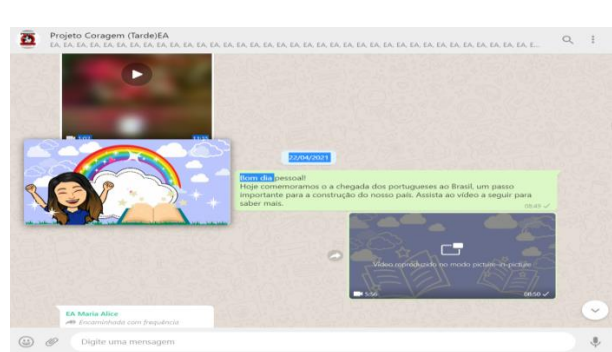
Projeto Coragem (Tarde)EA
EA, EA, EA, EA, EA, EA, EA, EA, EA, EA, EA, EA, EA, EA, EA, EA, EA, EA, EA, EA, EA, EA, EA, EA, EA, EA, EA, EA, EA, EA, EA, E...

22/04/2021

Bom dia pessoal!
Hoje comemoramos o chegada dos portugueses ao Brasil, um passo importante para a construção do nosso país. Assista ao vídeo a seguir para saber mais.
08:49

Vídeo reproduzido no modo picture-in-picture
5:56
08:50

EA Maria Alice
Encaminhado com frequência

Digite uma mensagem